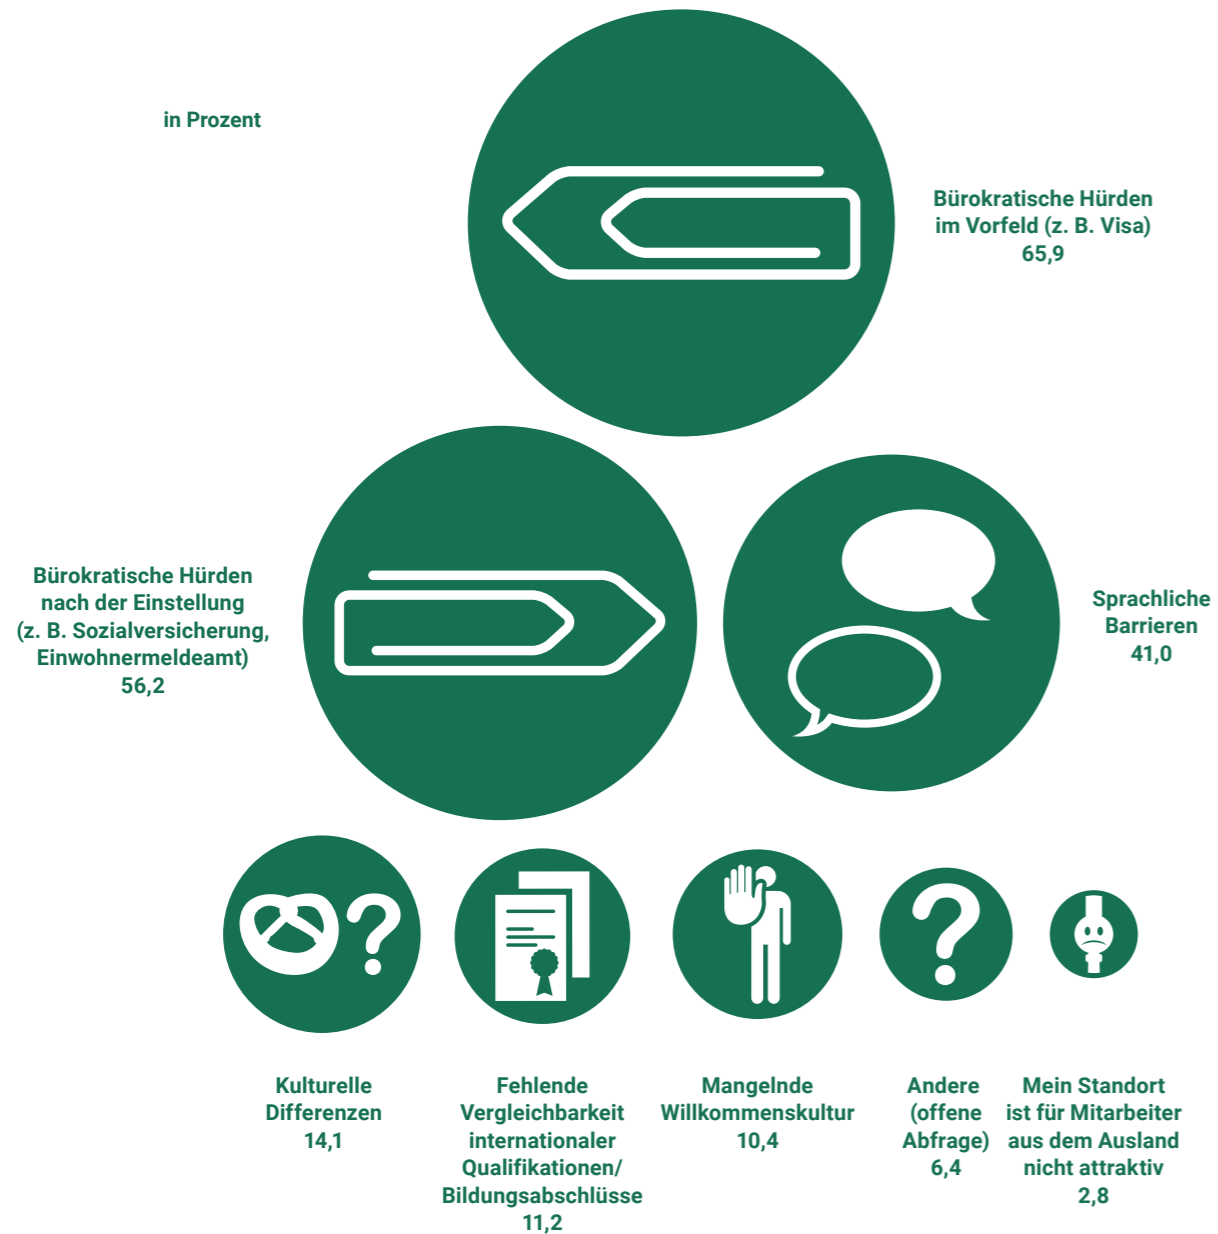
in Prozent

Bürokratische Hürden im Vorfeld (z. B. Visa)
65,9

Bürokratische Hürden nach der Einstellung (z. B. Sozialversicherung, Einwohnermeldeamt)
56,2

Sprachliche Barrieren
41,0

Kulturelle Differenzen
14,1

Fehlende Vergleichbarkeit internationaler Qualifikationen/ Bildungsabschlüsse
11,2

Mangelnde Willkommenskultur
10,4

Andere (offene Abfrage)
6,4

Mein Standort ist für Mitarbeiter aus dem Ausland nicht attraktiv
2,8